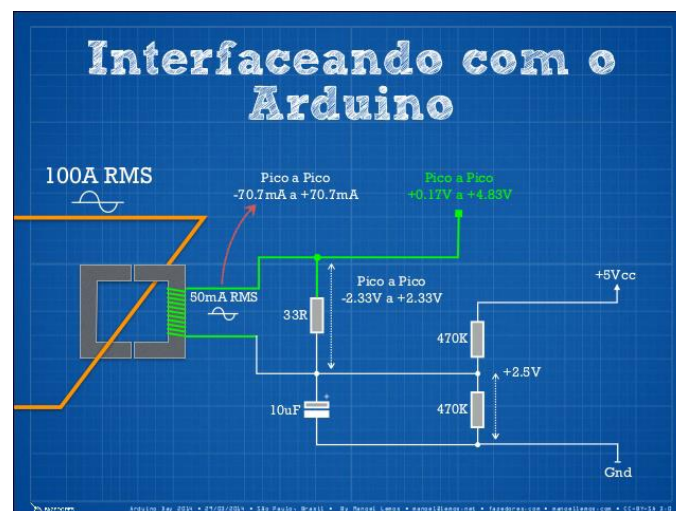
Interfaceando com o Arduino

100A RMS

Pico a Pico
-70.7mA a +70.7mA

Pico a Pico
+0.17V a +4.83V

50mA RMS

Pico a Pico
-2.33V a +2.33V

33R

+5Vcc

470K

+2.5V

10uF

470K

Gnd

Arduino Day 2014 • 29/03/2014 • São Paulo, Brasil • By Manoel Lemos • manoellemos.net • facebook.com • manoellemos.com • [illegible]